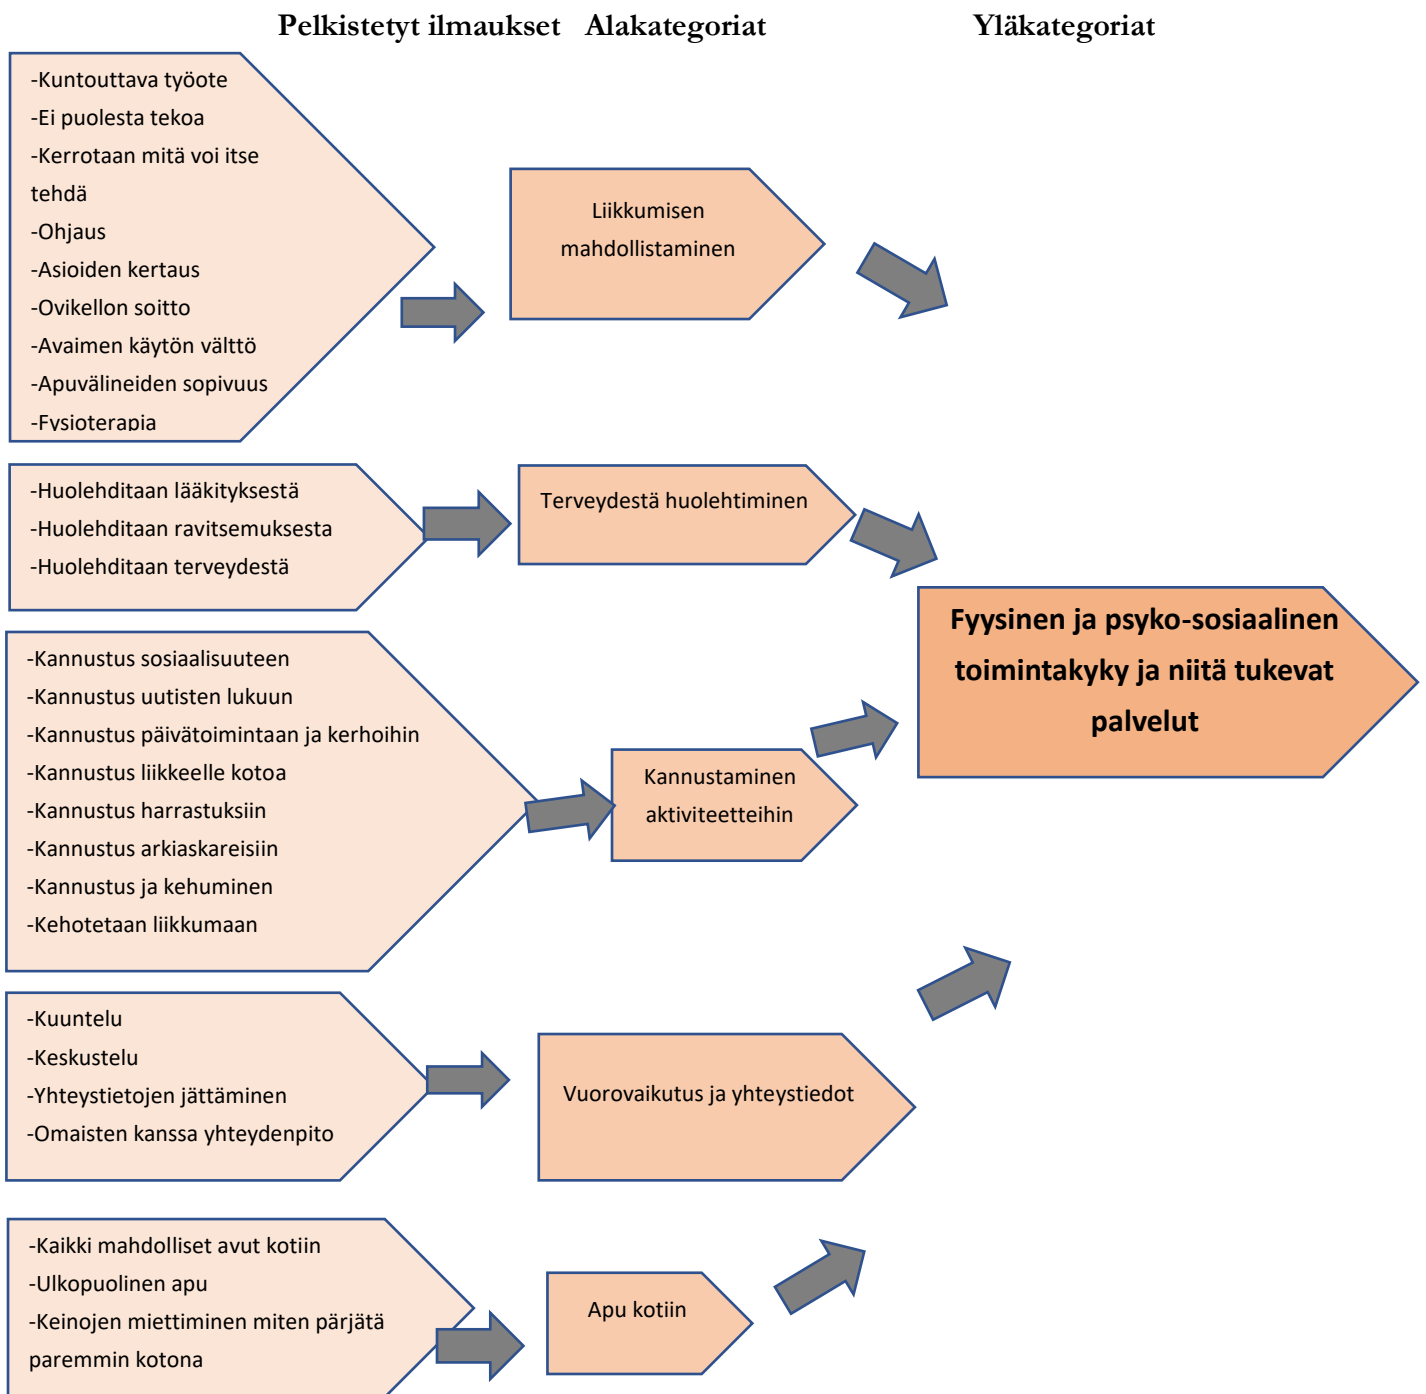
Pelkistetyt ilmaukset Alakategoriat Yläkategoriat

-Kuntouttava työote
-Ei puolesta tekoa
-Kerrotaan mitä voi itse tehdä
-Ohjaus
-Asioiden kertaus
-Ovikellon soitto
-Avaimen käytön välttö
-Apuvälineiden sopivuus
-Fysioterapia

Liikkumisen mahdollistaminen

-Huolehditaan lääkityksestä
-Huolehditaan ravitsemuksesta
-Huolehditaan terveydestä

Terveydestä huolehtiminen

Fyysinen ja psyko-sosiaalinen toimintakyky ja niitä tukevat palvelut

-Kannustus sosiaalisuuteen
-Kannustus uutisten lukuun
-Kannustus päivätoimintaan ja kerhoihin
-Kannustus liikkeelle kotoa
-Kannustus harrastuksiin
-Kannustus arkiaskareisiin
-Kannustus ja kehuminen
-Kehotetaan liikkumaan

Kannustaminen aktiviteetteihin

-Kuuntelu
-Keskustelu
-Yhteystietojen jättäminen
-Omaisten kanssa yhteydenpito

Vuorovaikutus ja yhteystiedot

-Kaikki mahdolliset avut kotiin
-Ulkopuolinen apu
-Keinojen miettiminen miten pärjätä paremmin kotona

Apu kotiin